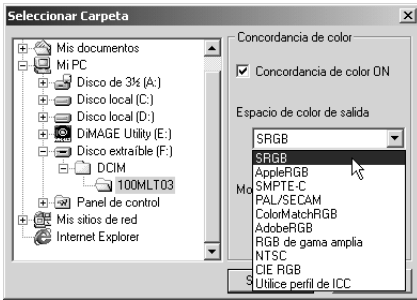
Seleccionar Carpeta

Mis documentos
Mi PC
Disco de 3½ (A:)
Disco local (C:)
Disco local (D:)
DiMAGE Utility (E:)
Disco extraíble (F:)
DCIM
100MLT03
Panel de control
Mis sitios de red
Internet Explorer

Concordancia de color
Concordancia de color ON
Espacio de color de salida
SRGB
SRGB
AppleRGB
SMPTE-C
PAL/SECAM
ColorMatchRGB
AdobeRGB
RGB de gama amplia
NTSC
CIE RGB
Utilice perfil de ICC
Mo
S